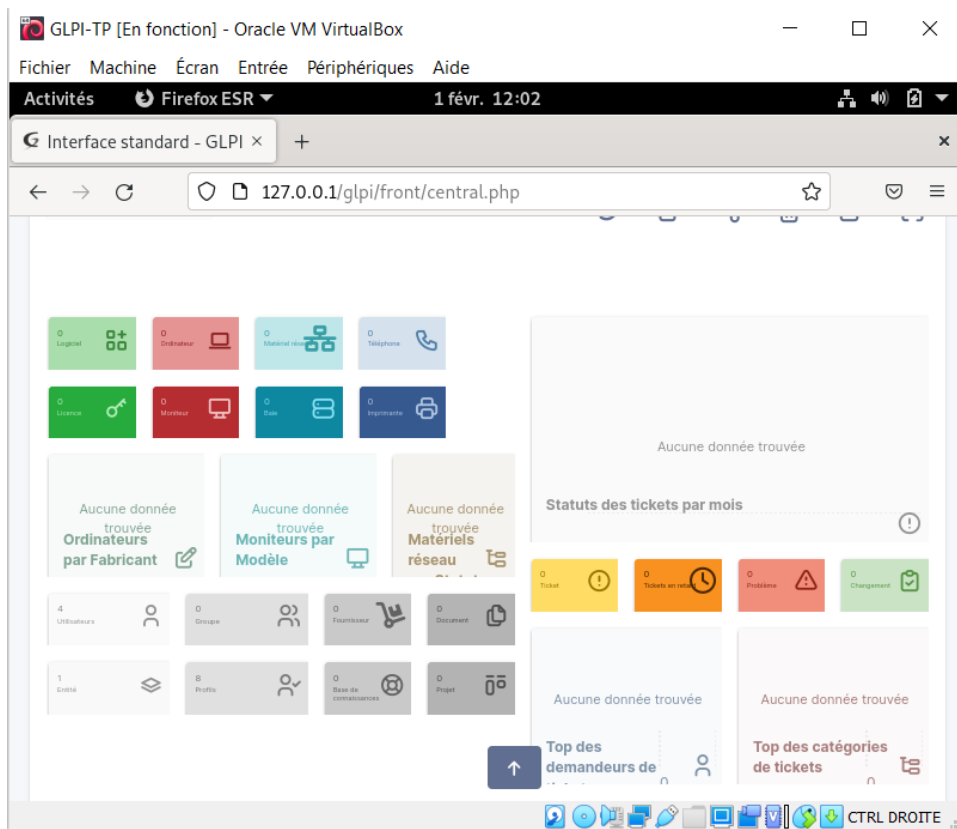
GLPI-TP [En fonction] - Oracle VM VirtualBox

Fichier Machine Écran Entrée Périphériques Aide

Activités Firefox ESR 1 févr. 12:02

Interface standard - GLPI ×

127.0.0.1/glpi/front/central.php

0 Logiciel

0 Ordinateur

0 Matériel réseau

0 Téléphone

0 Licence

0 Moniteur

0 Baie

0 Imprimante

Aucune donnée trouvée
Ordinateurs par Fabricant

Aucune donnée trouvée
Moniteurs par Modèle

Aucune donnée trouvée
Matériels réseau

Aucune donnée trouvée
Statuts des tickets par mois

4 Utilisateurs

0 Groupes

0 Fournisseur

0 Document

1 Entité

8 Profils

0 Base de connaissances

0 Projet

0 Ticket

0 Tickets en retard

0 Problème

0 Changement

Aucune donnée trouvée
Top des demandeurs de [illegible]

Aucune donnée trouvée
Top des catégories de tickets

CTRL DROITE